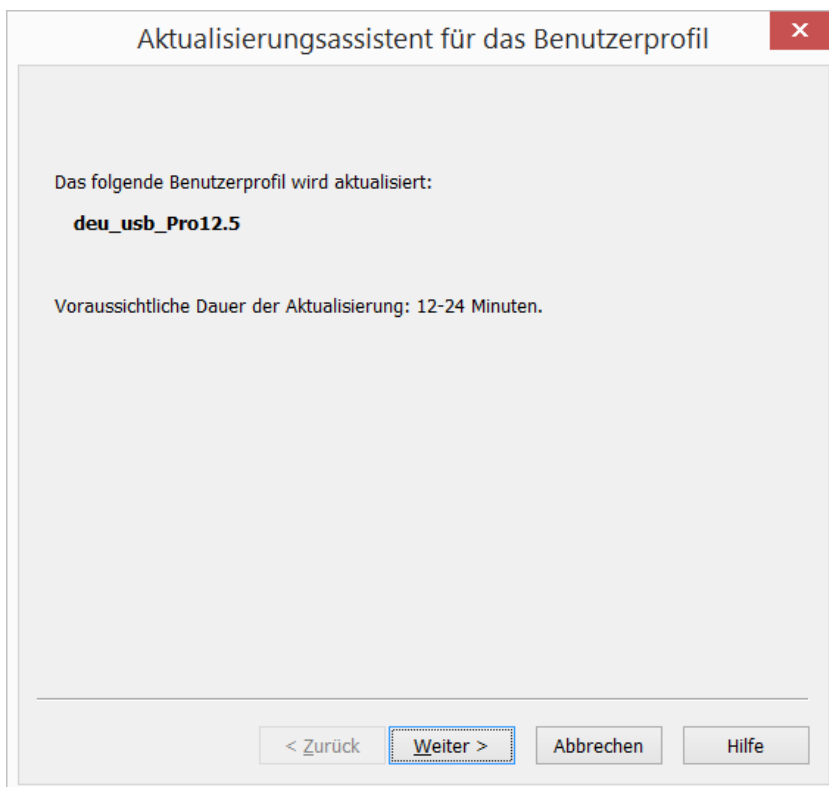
Aktualisierungsassistent für das Benutzerprofil

Das folgende Benutzerprofil wird aktualisiert:

deu_usb_Pro12.5

Voraussichtliche Dauer der Aktualisierung: 12-24 Minuten.

< Zurück Weiter > Abbrechen Hilfe